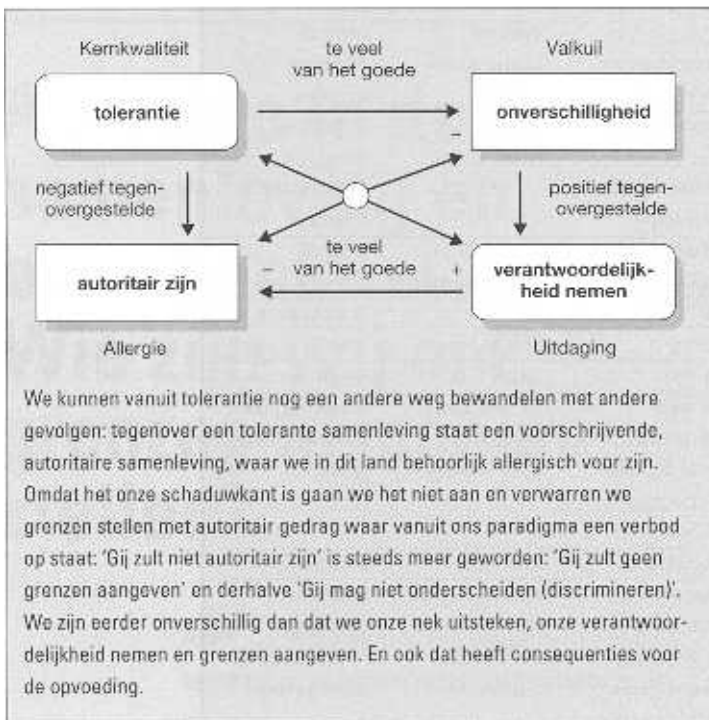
Kernkwaliteit

te veel van het goede

Valkuil

tolerantie

onverschilligheid

–

negatief tegenovergestelde

positief tegenovergestelde

te veel van het goede

–

+

autoritair zijn

verantwoordelijkheid nemen

Allergie

Uitdaging

We kunnen vanuit tolerantie nog een andere weg bewandelen met andere gevolgen: tegenover een tolerante samenleving staat een voorschrijvende, autoritaire samenleving, waar we in dit land behoorlijk allergisch voor zijn. Omdat het onze schaduwkant is gaan we het niet aan en verwarren we grenzen stellen met autoritair gedrag waar vanuit ons paradigma een verbod op staat: 'Gij zult niet autoritair zijn' is steeds meer geworden: 'Gij zult geen grenzen aangeven' en derhalve 'Gij mag niet onderscheiden (discrimineren)'. We zijn eerder onverschillig dan dat we onze nek uitsteken, onze verantwoordelijkheid nemen en grenzen aangeven. En ook dat heeft consequenties voor de opvoeding.